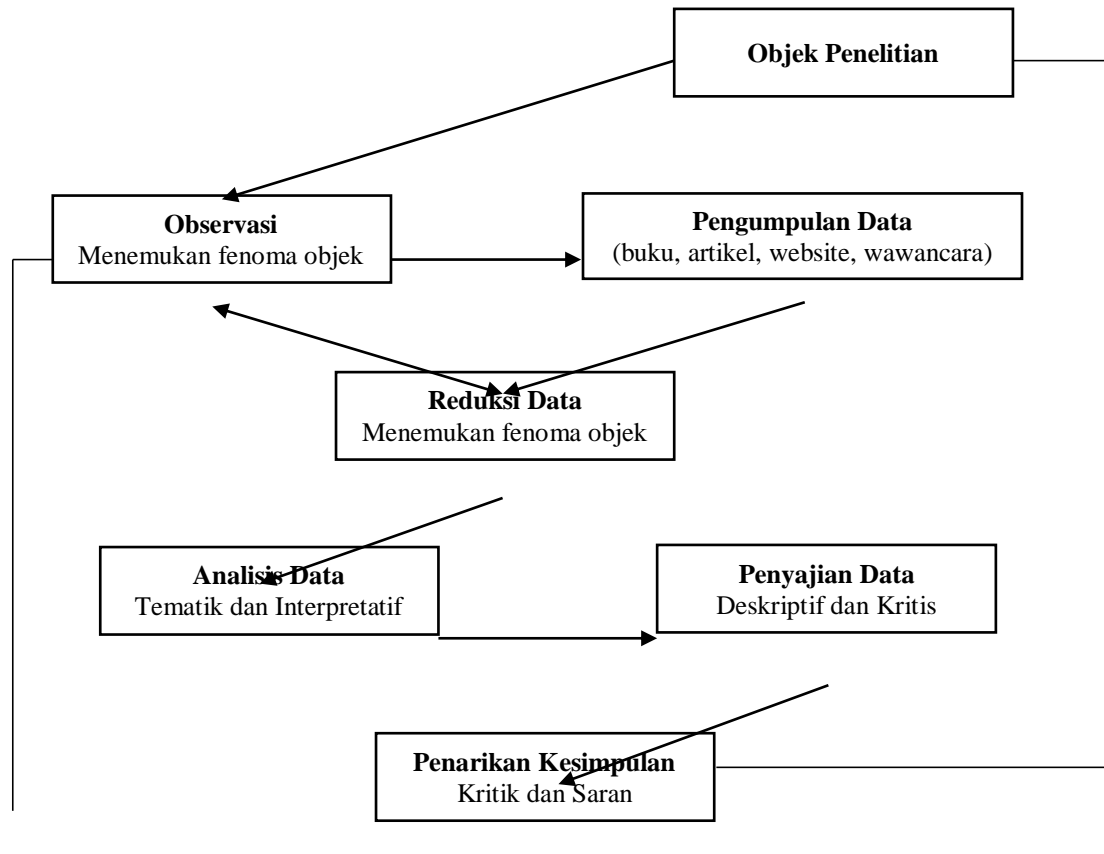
Objek Penelitian

Observasi
Menemukan fenoma objek

Pengumpulan Data
(buku, artikel, website, wawancara)

Reduksi Data
Menemukan fenoma objek

Analisis Data
Tematik dan Interpretatif

Penyajian Data
Deskriptif dan Kritis

Penarikan Kesimpulan
Kritik dan Saran